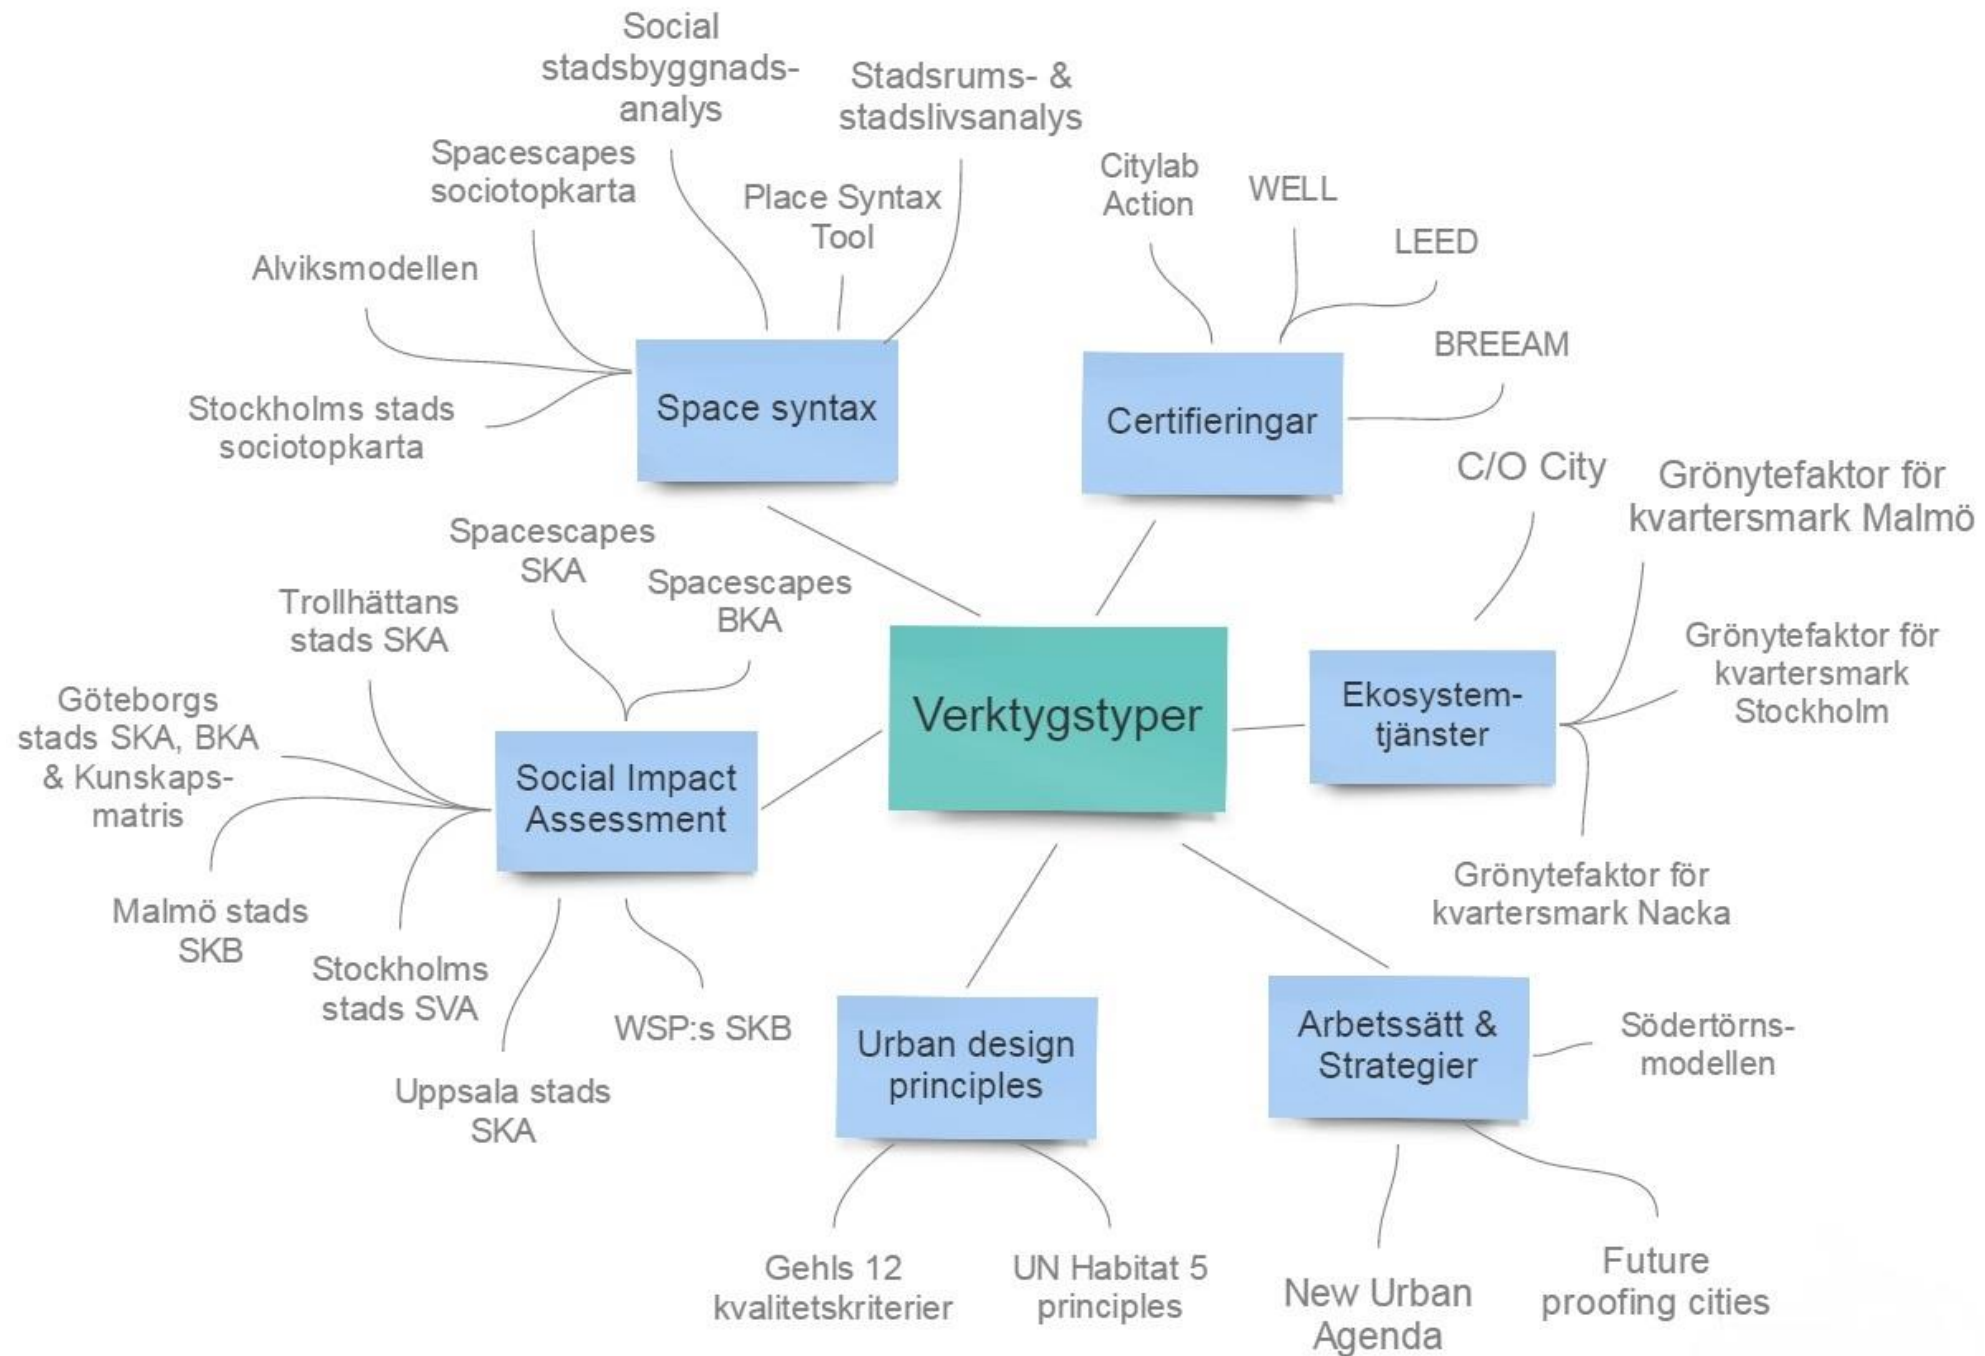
Verktygstyper

Space syntax

Social stadsbyggnadsanalys

Stadsrums- & stadslivsanalys

Spacescapes sociotopkarta

Place Syntax Tool

Alviksmodellen

Stockholms stads sociotopkarta

Certifieringar

Citylab Action

WELL

LEED

BREEAM

Ekosystemtjänster

C/O City

Grönytefaktor för kvartersmark Malmö

Grönytefaktor för kvartersmark Stockholm

Grönytefaktor för kvartersmark Nacka

Social Impact Assessment

Spacescapes SKA

Spacescapes BKA

Trollhättans stads SKA

Göteborgs stads SKA, BKA & Kunskapsmatris

Malmö stads SKB

Stockholms stads SVA

Uppsala stads SKA

WSP:s SKB

Urban design principles

Gehls 12 kvalitetskriterier

UN Habitat 5 principles

Arbetssätt & Strategier

Södertörnsmodellen

New Urban Agenda

Future proofing cities